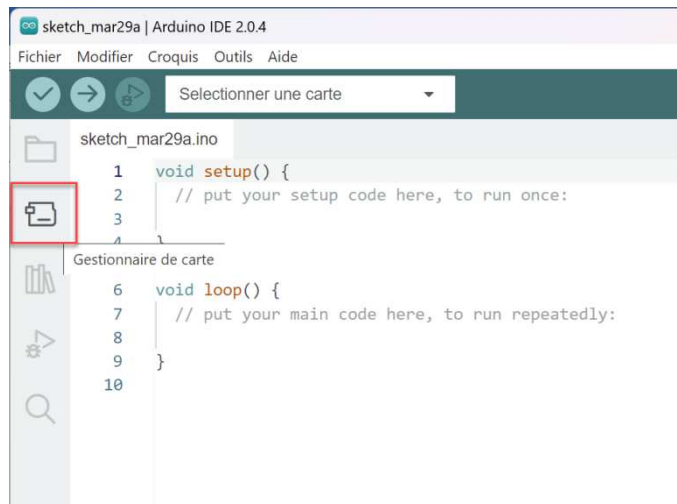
sketch_mar29a | Arduino IDE 2.0.4

Fichier Modifier Croquis Outils Aide

Selectionner une carte

sketch_mar29a.ino

1 void setup() {
2 // put your setup code here, to run once:
3
4 }

Gestionnaire de carte

6 void loop() {
7 // put your main code here, to run repeatedly:
8
9 }
10